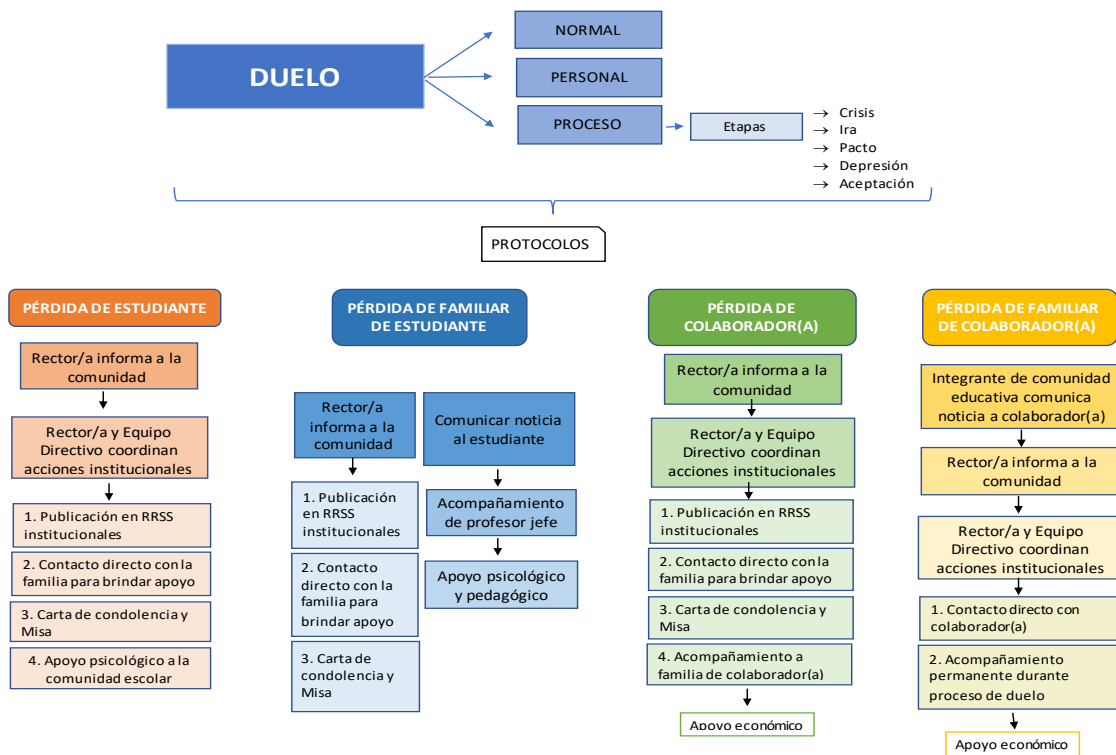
DUELO

NORMAL

PERSONAL

PROCESO

Etapas

→ Crisis
→ Ira
→ Pacto
→ Depresión
→ Aceptación

PROTOCOLOS

PÉRDIDA DE ESTUDIANTE

Rector/a informa a la comunidad

Rector/a y Equipo Directivo coordinan acciones institucionales

1. Publicación en RRSS institucionales

2. Contacto directo con la familia para brindar apoyo

3. Carta de condolencia y Misa

4. Apoyo psicológico a la comunidad escolar

PÉRDIDA DE FAMILIAR DE ESTUDIANTE

Rector/a informa a la comunidad

1. Publicación en RRSS institucionales

2. Contacto directo con la familia para brindar apoyo

3. Carta de condolencia y Misa

Comunicar noticia al estudiante

Acompañamiento de profesor jefe

Apoyo psicológico y pedagógico

PÉRDIDA DE COLABORADOR(A)

Rector/a informa a la comunidad

Rector/a y Equipo Directivo coordinan acciones institucionales

1. Publicación en RRSS institucionales

2. Contacto directo con la familia para brindar apoyo

3. Carta de condolencia y Misa

4. Acompañamiento a familia de colaborador(a)

Apoyo económico

PÉRDIDA DE FAMILIAR DE COLABORADOR(A)

Integrante de comunidad educativa comunica noticia a colaborador(a)

Rector/a informa a la comunidad

Rector/a y Equipo Directivo coordinan acciones institucionales

1. Contacto directo con colaborador(a)

2. Acompañamiento permanente durante proceso de duelo

Apoyo económico